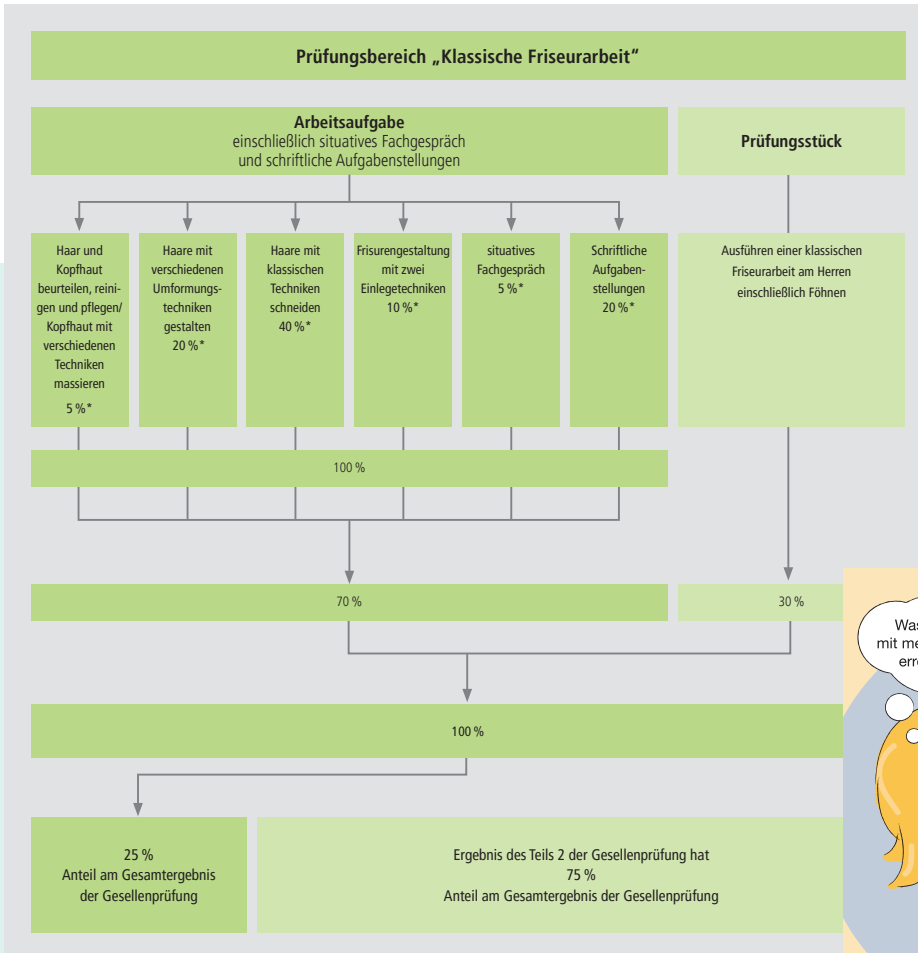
Prüfungsbereich „Klassische Friseurarbeit"

**Arbeitsaufgabe**
einschließlich situatives Fachgespräch und schriftliche Aufgabenstellungen

**Prüfungsstück**

Haar und Kopfhaut beurteilen, reinigen und pflegen/ Kopfhaut mit verschiedenen Techniken massieren
5 %*

Haare mit verschiedenen Umformungstechniken gestalten
20 %*

Haare mit klassischen Techniken schneiden
40 %*

Frisurengestaltung mit zwei Einlegetechniken
10 %*

situatives Fachgespräch
5 %*

Schriftliche Aufgabenstellungen
20 %*

Ausführen einer klassischen Friseurarbeit am Herren einschließlich Föhnen

100 %

70 %

30 %

Was mit me erre

100 %

25 %
Anteil am Gesamtergebnis der Gesellenprüfung

Ergebnis des Teils 2 der Gesellenprüfung hat
75 %
Anteil am Gesamtergebnis der Gesellenprüfung